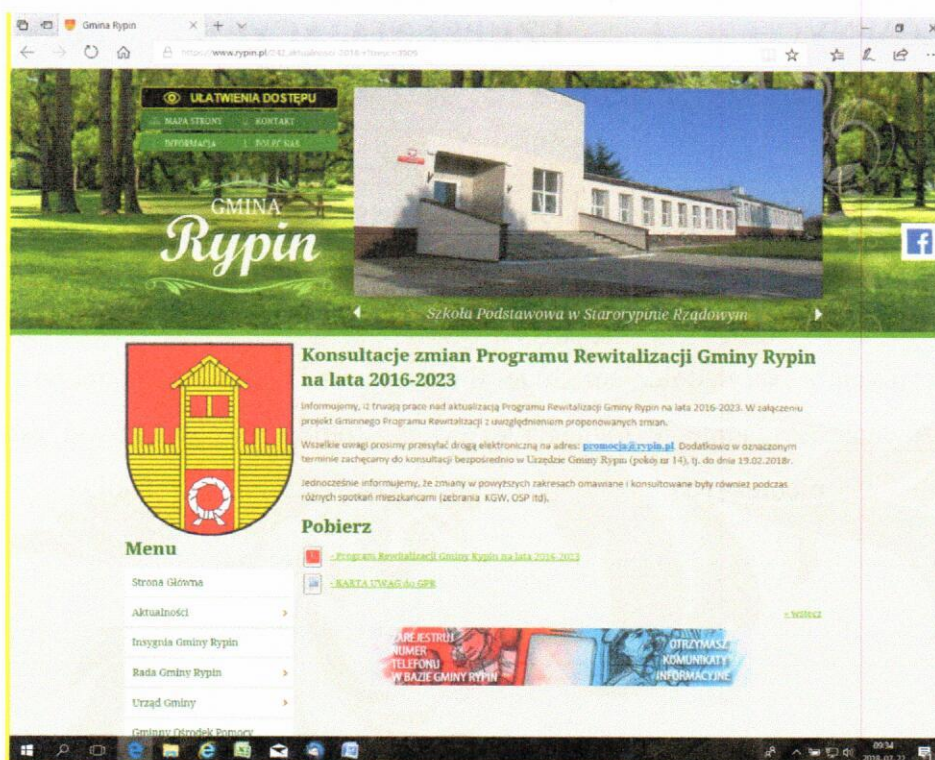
Gmina Rypin

https://www.rypin.pl/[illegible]

UŁATWIENIA DOSTĘPU

MAPA STRONY

KONTAKT

INFORMACJA

POLEĆ NAS

GMINA

Rypin

Szkoła Podstawowa w Starorypinie Rządowym

Konsultacje zmian Programu Rewitalizacji Gminy Rypin na lata 2016-2023

Informujemy, iż trwają prace nad aktualizacją Programu Rewitalizacji Gminy Rypin na lata 2016-2023. W załączeniu projekt Gminnego Programu Rewitalizacji z uwzględnieniem proponowanych zmian.

Wszelkie uwagi prosimy przesyłać drogą elektroniczną na adres: promocja@rypin.pl. Dodatkowo w oznaczonym terminie zachęcamy do konsultacji bezpośrednio w Urzędzie Gminy Rypin (pokój nr 14), tj. do dnia 19.02.2018r.

Jednocześnie informujemy, że zmiany w powyższych zakresach omawiane i konsultowane były również podczas różnych spotkań mieszkańcami (zebrania KGW, OSP itd).

Pobierz

- Program Rewitalizacji Gminy Rypin na lata 2016-2023

- KARTA UWAG do GPR

« Wstecz

Menu

Strona Główna

Aktualności

Insygnia Gminy Rypin

Rada Gminy Rypin

Urząd Gminy

Gminny Ośrodek Pomocy

ZAREJESTRUJ NUMER TELEFONU W BAZIE GMINY RYPIN

OTRZYMASZ KOMUNIKATY INFORMACYJNE

09:34
2018-02-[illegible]